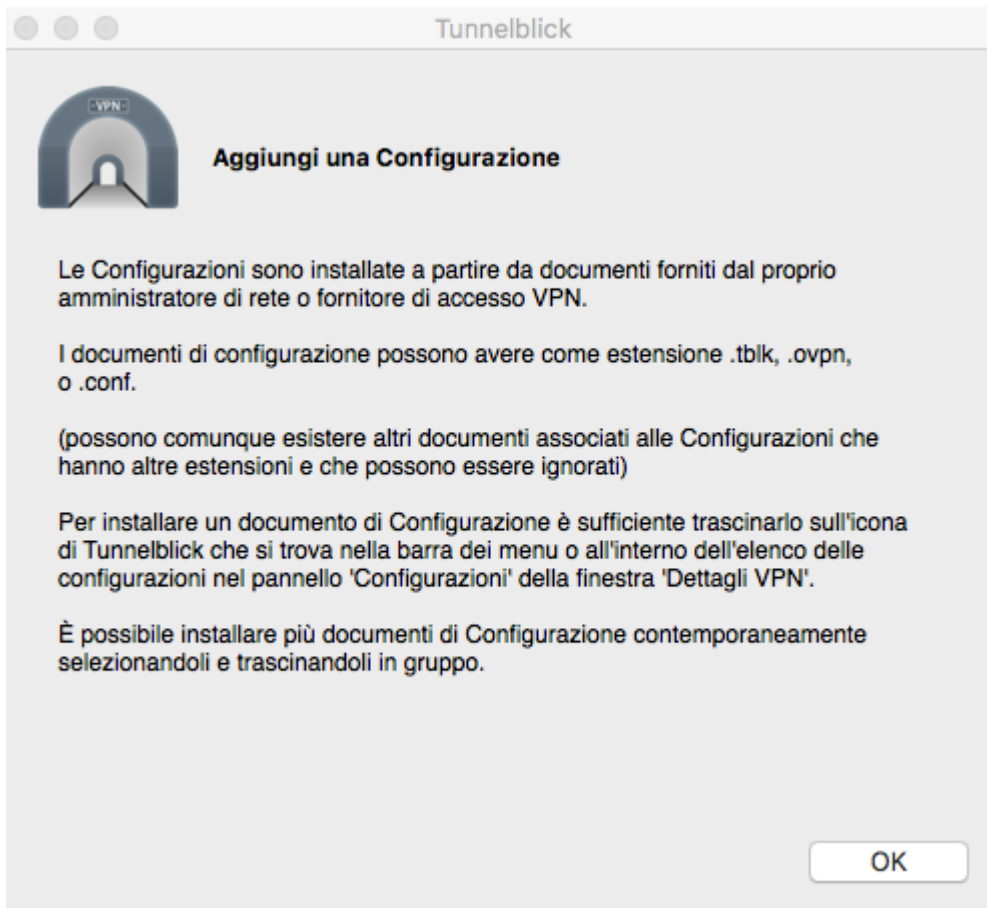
Tunnelblick

VPN

Aggiungi una Configurazione

Le Configurazioni sono installate a partire da documenti forniti dal proprio amministratore di rete o fornitore di accesso VPN.

I documenti di configurazione possono avere come estensione .tblk, .ovpn, o .conf.

(possono comunque esistere altri documenti associati alle Configurazioni che hanno altre estensioni e che possono essere ignorati)

Per installare un documento di Configurazione è sufficiente trascinarlo sull'icona di Tunnelblick che si trova nella barra dei menu o all'interno dell'elenco delle configurazioni nel pannello 'Configurazioni' della finestra 'Dettagli VPN'.

È possibile installare più documenti di Configurazione contemporaneamente selezionandoli e trascinandoli in gruppo.

OK